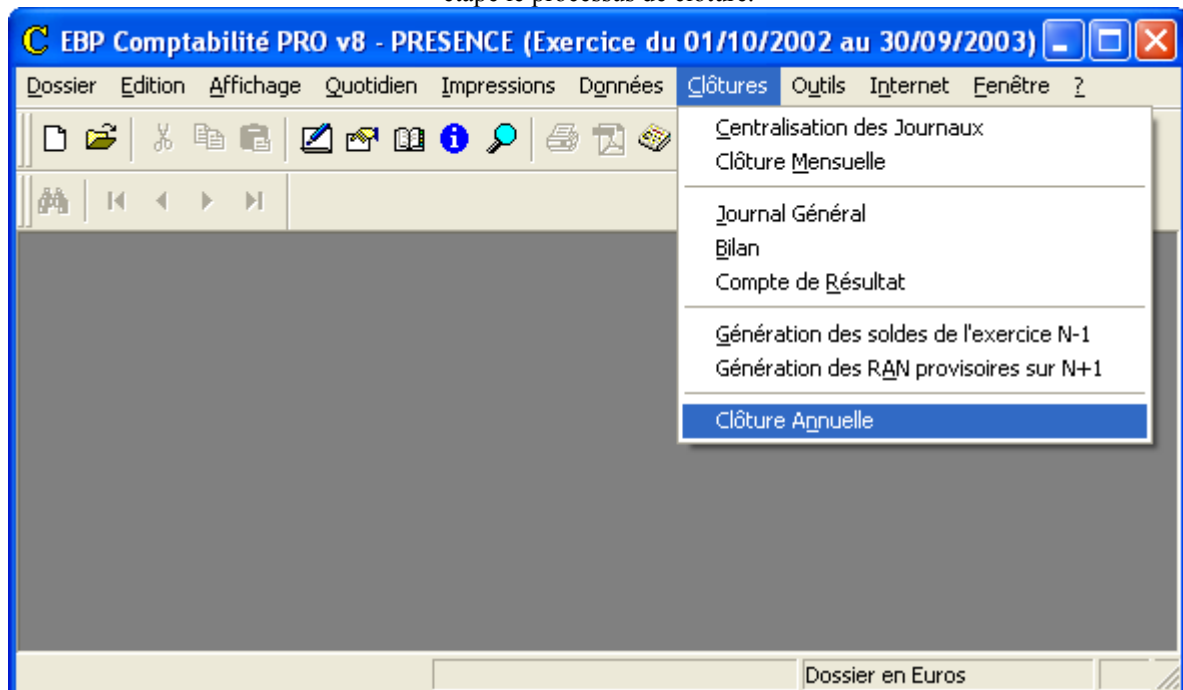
C EBP Comptabilité PRO v8 - PRESENCE (Exercice du 01/10/2002 au 30/09/2003)

Dossier Edition Affichage Quotidien Impressions Données Clôtures Outils Internet Fenêtre ?

Centralisation des Journaux
Clôture Mensuelle

Journal Général
Bilan
Compte de Résultat

Génération des soldes de l'exercice N-1
Génération des RAN provisoires sur N+1

Clôture Annuelle

Dossier en Euros